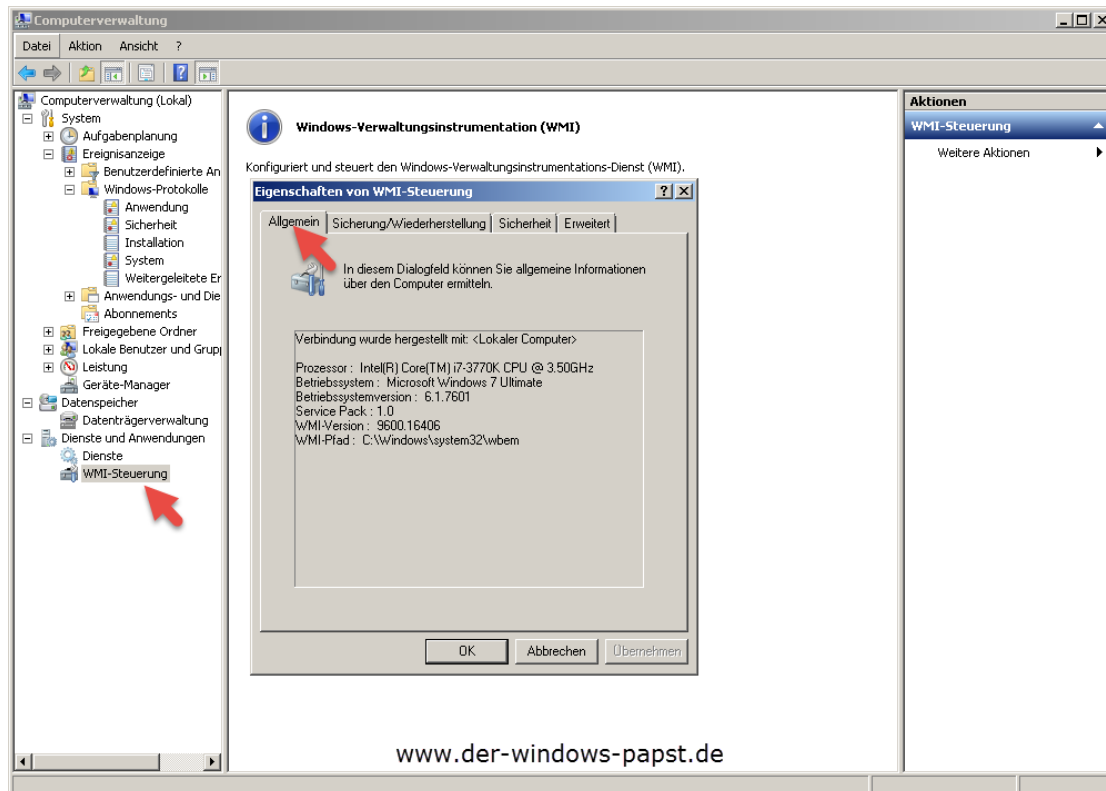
Computerverwaltung

Datei Aktion Ansicht ?

Computerverwaltung (Lokal)
System
Aufgabenplanung
Ereignisanzeige
Benutzerdefinierte An
Windows-Protokolle
Anwendung
Sicherheit
Installation
System
Weitergeleitete Er
Anwendungs- und Die
Abonnements
Freigegebene Ordner
Lokale Benutzer und Grupp
Leistung
Geräte-Manager
Datenspeicher
Datenträgerverwaltung
Dienste und Anwendungen
Dienste
WMI-Steuerung

Windows-Verwaltungsinstrumentation (WMI)

Konfiguriert und steuert den Windows-Verwaltungsinstrumentations-Dienst (WMI).

Eigenschaften von WMI-Steuerung ? X

Allgemein | Sicherung/Wiederherstellung | Sicherheit | Erweitert

In diesem Dialogfeld können Sie allgemeine Informationen über den Computer ermitteln.

Verbindung wurde hergestellt mit: <Lokaler Computer>

Prozessor : Intel(R) Core(TM) i7-3770K CPU @ 3.50GHz
Betriebssystem : Microsoft Windows 7 Ultimate
Betriebssystemversion : 6.1.7601
Service Pack : 1.0
WMI-Version : 9600.16406
WMI-Pfad : C:\Windows\system32\wbem

OK Abbrechen Übernehmen

Aktionen
WMI-Steuerung
Weitere Aktionen

www.der-windows-papst.de